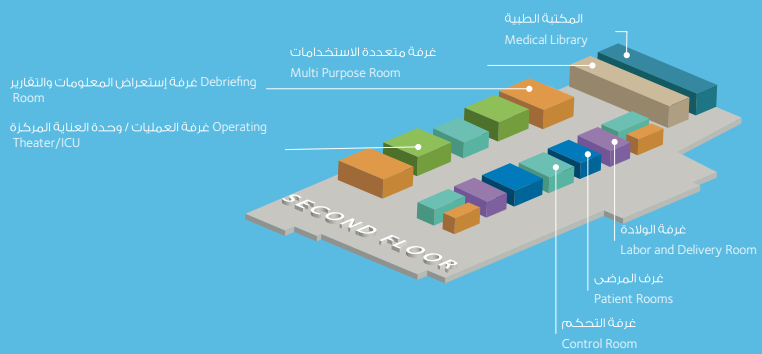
المكتبة الطبية
Medical Library

غرفة متعددة الاستخدامات
Multi Purpose Room

Debriefing غرفة إستعراض المعلومات والتقارير
Room

Operating غرفة العمليات / وحدة العناية المركزة
Theater/ICU

SECOND FLOOR

غرفة الولادة
Labor and Delivery Room

غرف المرضى
Patient Rooms

غرفة التحكم
Control Room